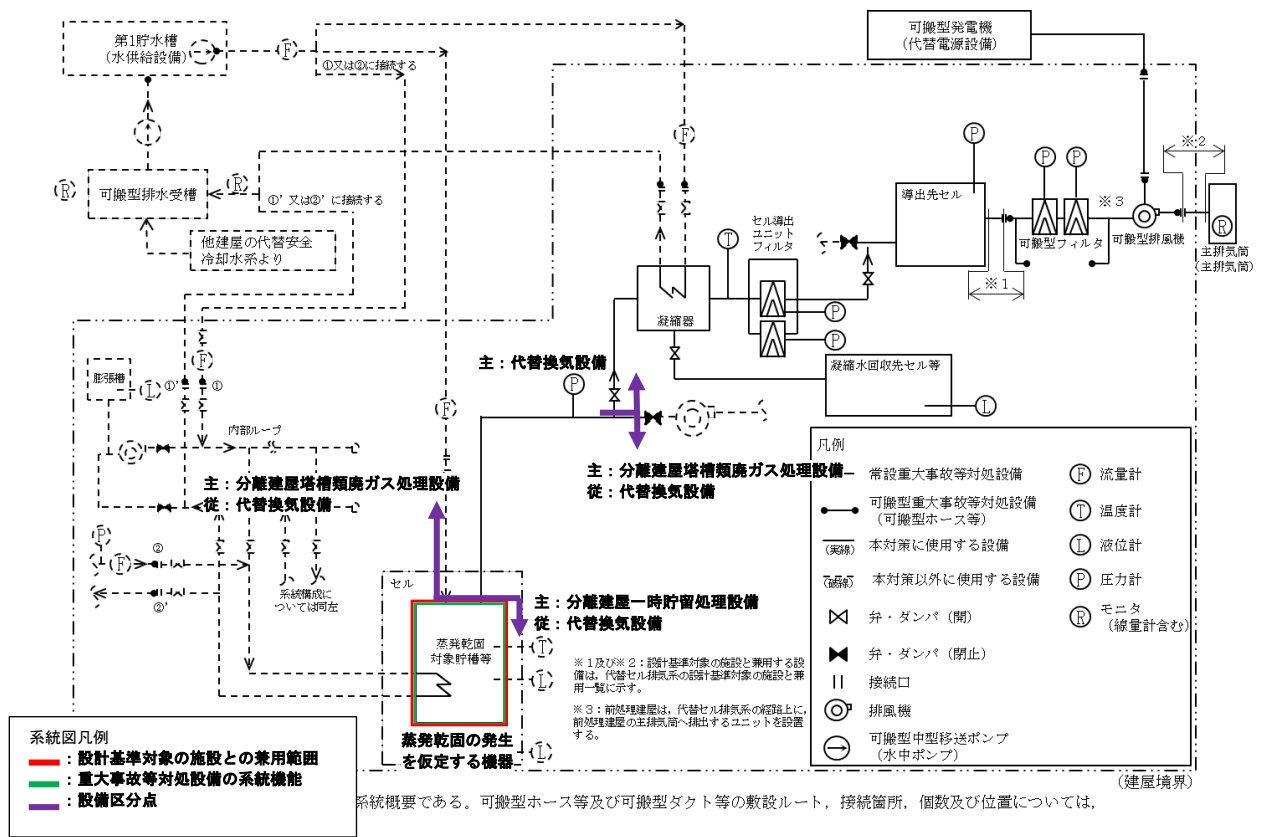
第1貯水槽
(水供給設備)

F

①又は②に接続する

可搬型発電機
(代替電源設備)

R

可搬型排水受槽

R

①'又は③'に接続する

他建屋の代替安全冷却水系より

F

P

P P

※2

導出先セル

※3

可搬型フィルタ

可搬型排風機

R

主排気筒
(主排気筒)

T

セル導出ユニットフィルタ

凝縮器

P

P

※1

凝縮水回収先セル等

L

主：代替換気設備

P

F

膨張槽

L ①' ①

内部ループ

F

主：分離建屋塔槽類廃ガス処理設備
従：代替換気設備

主：分離建屋塔槽類廃ガス処理設備
従：代替換気設備

P

F ②

②'

系統構成については同左

セル

主：分離建屋一時貯留処理設備
従：代替換気設備

蒸発乾固対象貯槽等

T

L

L

蒸発乾固の発生を仮定する機器

※1及び※2：設計基準対象の施設と兼用する設備は，代替セル排気系の設計基準対象の施設と兼用一覧に示す。

※3：前処理建屋は，代替セル排気系の経路上に，前処理建屋の主排気筒へ排出するユニットを設置する。

凡例
常設重大事故等対処設備
可搬型重大事故等対処設備（可搬型ホース等）
(実線) 本対策に使用する設備
(破線) 本対策以外に使用する設備
弁・ダンパ（開）
弁・ダンパ（閉止）
接続口
排風機
可搬型中型移送ポンプ（水中ポンプ）
F 流量計
T 温度計
L 液位計
P 圧力計
R モニタ（線量計含む）

系統図凡例
：設計基準対象の施設との兼用範囲
：重大事故等対処設備の系統機能
：設備区分点

（建屋境界）

系統概要である。可搬型ホース等及び可搬型ダクト等の敷設ルート，接続箇所，個数及び位置については，